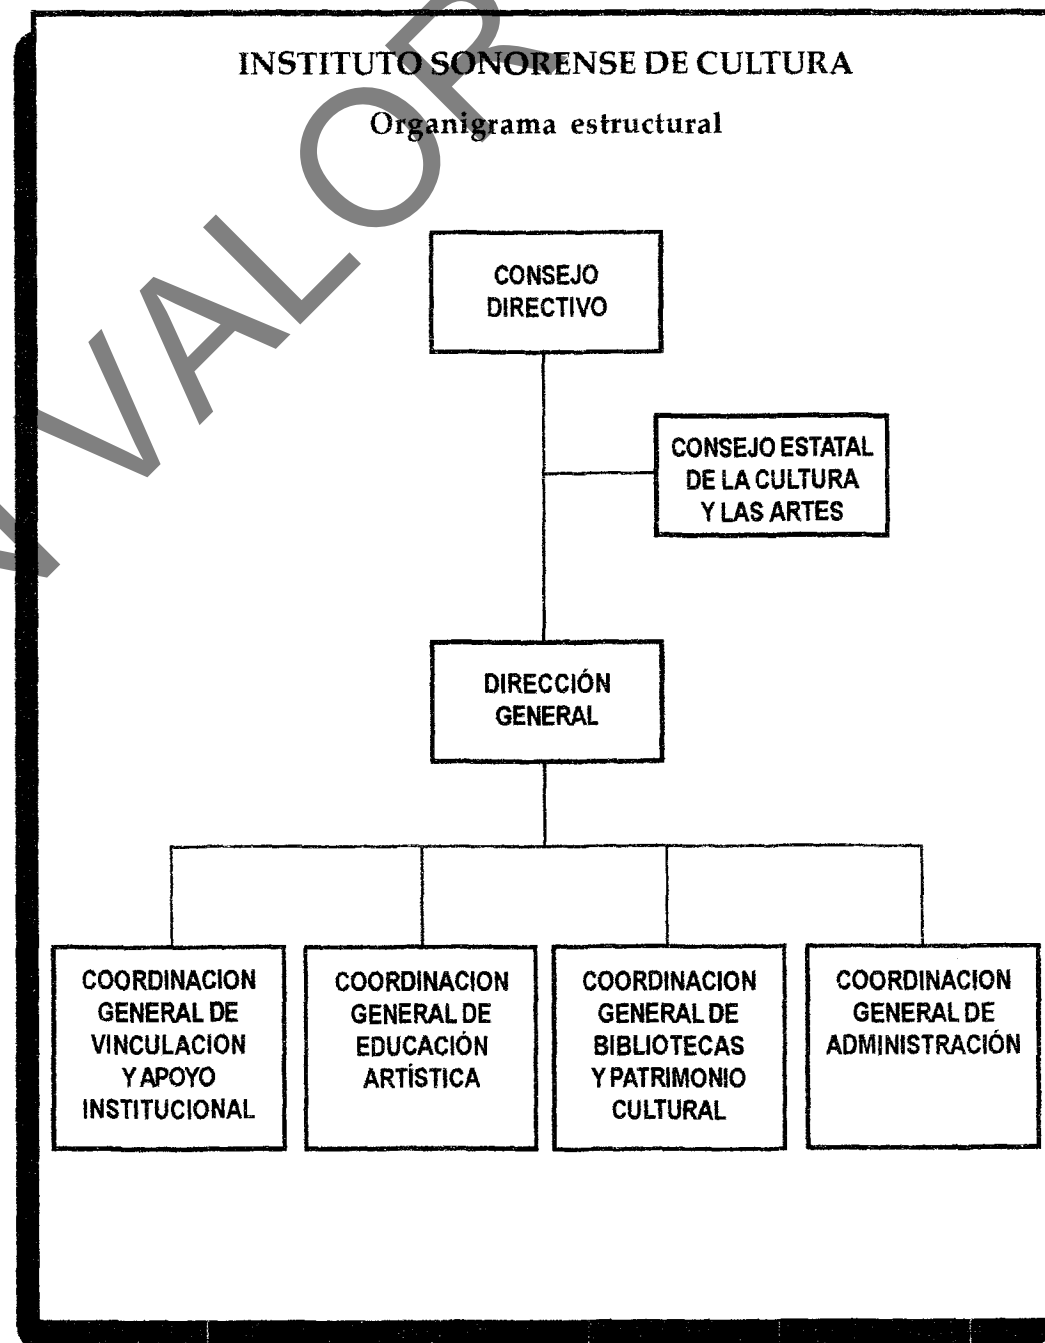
INSTITUTO SONORENSE DE CULTURA

Organigrama estructural

CONSEJO DIRECTIVO

CONSEJO ESTATAL DE LA CULTURA Y LAS ARTES

DIRECCIÓN GENERAL

COORDINACION GENERAL DE VINCULACION Y APOYO INSTITUCIONAL

COORDINACION GENERAL DE EDUCACIÓN ARTÍSTICA

COORDINACION GENERAL DE BIBLIOTECAS Y PATRIMONIO CULTURAL

COORDINACION GENERAL DE ADMINISTRACIÓN

VALOR